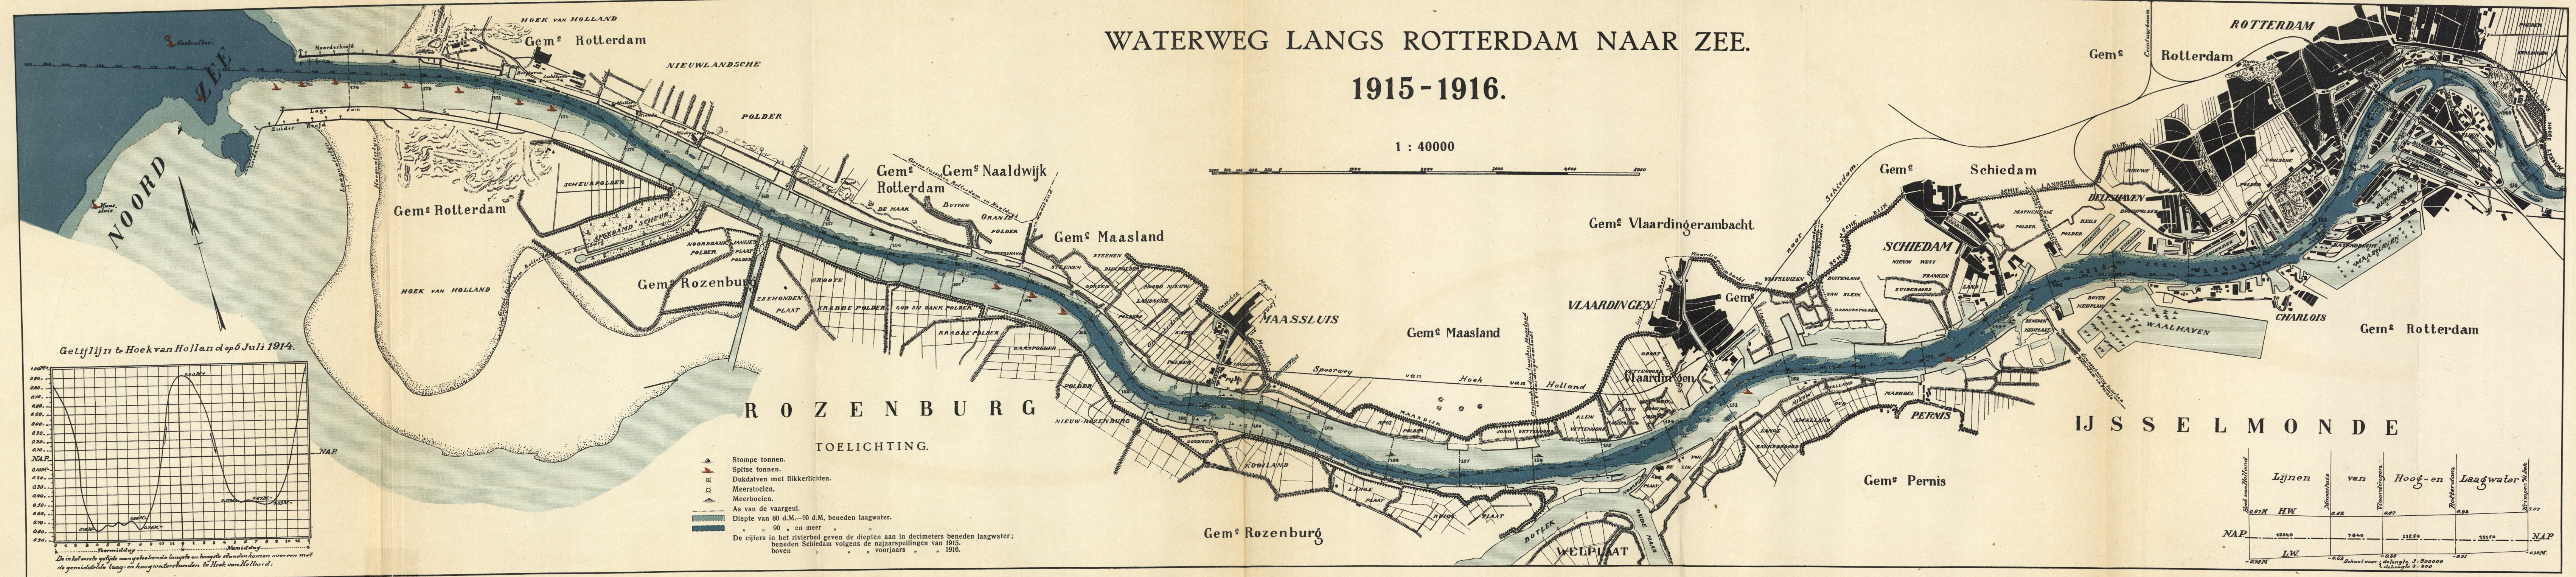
WATERWEG LANGS ROTTERDAM NAAR ZEE.

1915 - 1916.

1 : 40000

HOEK van HOLLAND

Gemᵉ Rotterdam

NIEUWLANDSCHE

POLDER

NOORD ZEE

Gemᵉ Rotterdam

SCHEURPOLDER

Gemᵉ Rotterdam

Gemᵉ Naaldwijk

Gemᵉ Maasland

HOEK VAN HOLLAND

Gemᵉ Rozenburg

ZEEHONDEN PLAAT

KRABBE POLDER

MAASSLUIS

Gemᵉ Maasland

ROZENBURG

NIEUW-ROZENBURG

Gemᵉ Vlaardingerambacht

VLAARDINGEN

Vlaardingen

Gemᵉ Schiedam

SCHIEDAM

ROTTERDAM

Gemᵉ Rotterdam

DELFSHAVEN

WAALHAVEN

CHARLOIS

Gemᵉ Rotterdam

PERNIS

Gemᵉ Pernis

IJSSELMONDE

Spoorweg van Hoek van Holland

Gemᵉ Rozenburg

WELPLAAT

Getijlijn te Hoek van Holland op 5 Juli 1914.

NAP

Voormiddag

Namiddag

TOELICHTING.

Stompe tonnen.
Spitse tonnen.
Dukdalven met flikkerlichten.
Meerstoelen.
Meerboeien.
As van de vaargeul.
Diepte van 80 d.M.—90 d.M. beneden laagwater.
" " 90 " en meer "
De cijfers in het rivierbed geven de diepten aan in decimeters beneden laagwater; beneden Schiedam volgens de najaarspeilingen van 1915. boven " " voorjaars " 1916.

Lijnen van Hoog- en Laagwater

H.W.

NAP

L.W.

NAP